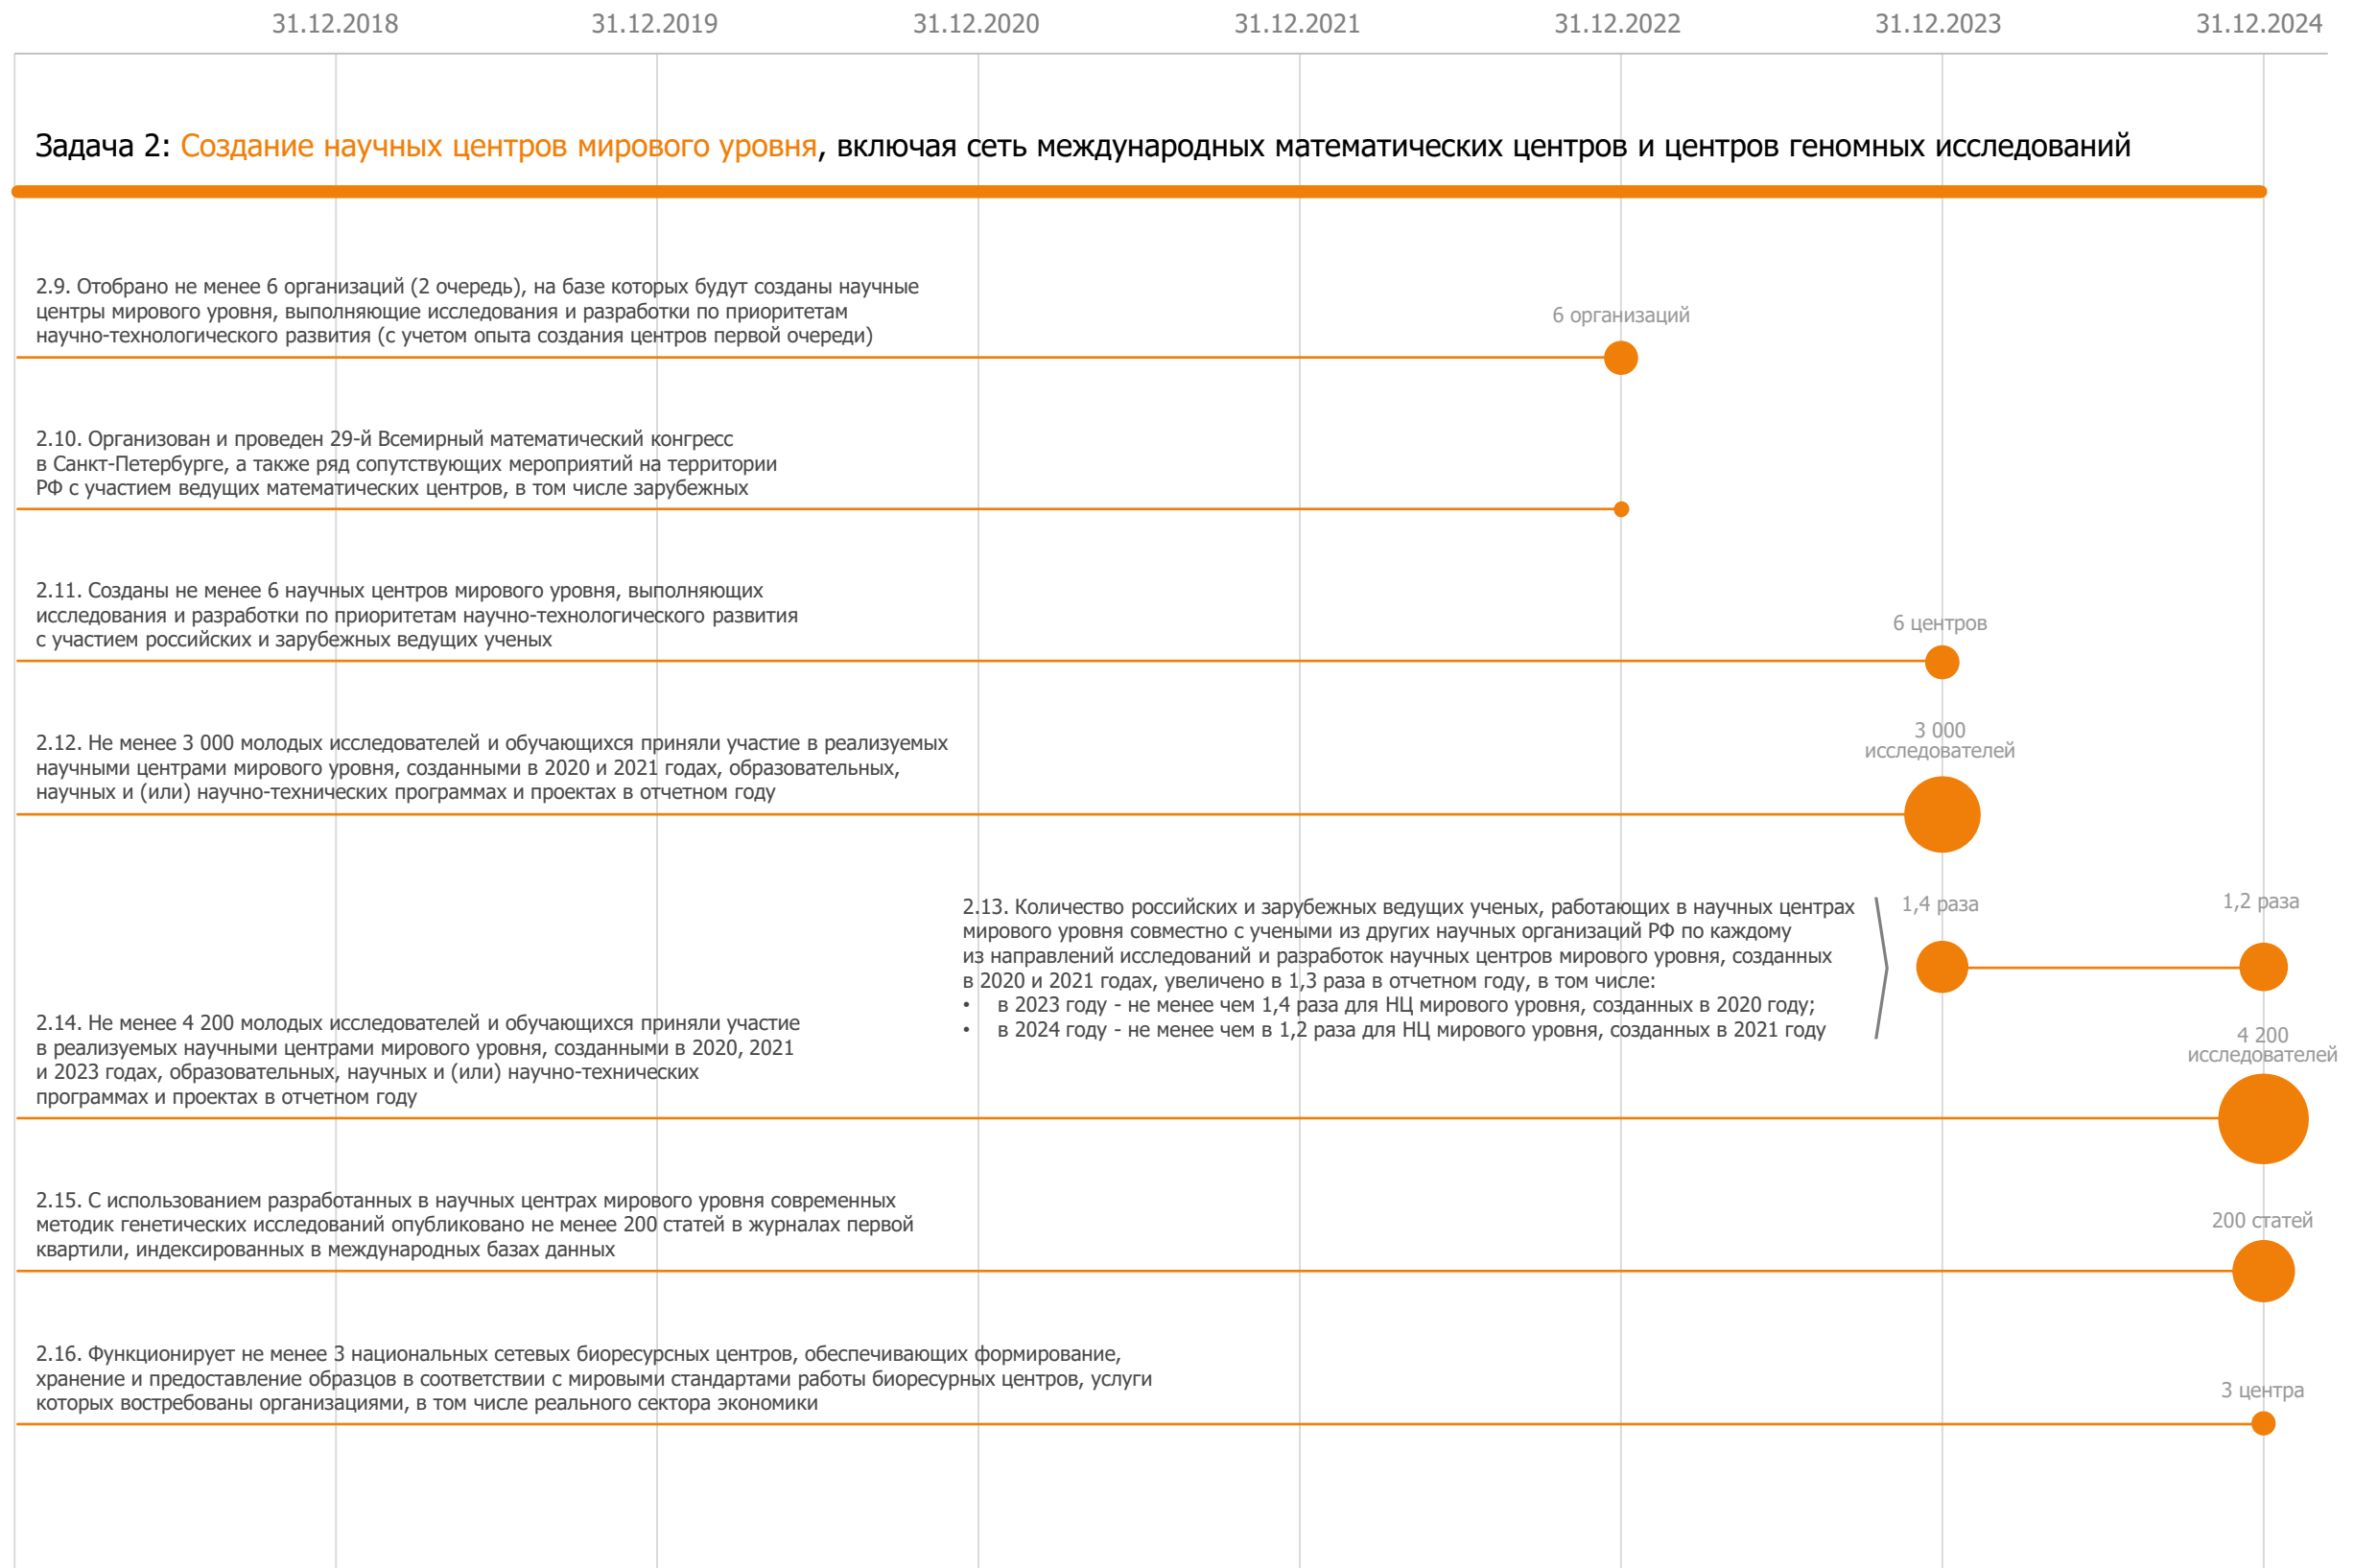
31.12.2018 31.12.2019 31.12.2020 31.12.2021 31.12.2022 31.12.2023 31.12.2024

Задача 2: Создание научных центров мирового уровня, включая сеть международных математических центров и центров геномных исследований

2.9. Отобрано не менее 6 организаций (2 очередь), на базе которых будут созданы научные центры мирового уровня, выполняющие исследования и разработки по приоритетам научно-технологического развития (с учетом опыта создания центров первой очереди)

6 организаций

2.10. Организован и проведен 29-й Всемирный математический конгресс в Санкт-Петербурге, а также ряд сопутствующих мероприятий на территории РФ с участием ведущих математических центров, в том числе зарубежных

2.11. Созданы не менее 6 научных центров мирового уровня, выполняющих исследования и разработки по приоритетам научно-технологического развития с участием российских и зарубежных ведущих ученых

6 центров

2.12. Не менее 3 000 молодых исследователей и обучающихся приняли участие в реализуемых научными центрами мирового уровня, созданными в 2020 и 2021 годах, образовательных, научных и (или) научно-технических программах и проектах в отчетном году

3 000 исследователей

2.13. Количество российских и зарубежных ведущих ученых, работающих в научных центрах мирового уровня совместно с учеными из других научных организаций РФ по каждому из направлений исследований и разработок научных центров мирового уровня, созданных в 2020 и 2021 годах, увеличено в 1,3 раза в отчетном году, в том числе:
• в 2023 году - не менее чем 1,4 раза для НЦ мирового уровня, созданных в 2020 году;
• в 2024 году - не менее чем в 1,2 раза для НЦ мирового уровня, созданных в 2021 году

1,4 раза

1,2 раза

2.14. Не менее 4 200 молодых исследователей и обучающихся приняли участие в реализуемых научными центрами мирового уровня, созданными в 2020, 2021 и 2023 годах, образовательных, научных и (или) научно-технических программах и проектах в отчетном году

4 200 исследователей

2.15. С использованием разработанных в научных центрах мирового уровня современных методик генетических исследований опубликовано не менее 200 статей в журналах первой квартили, индексированных в международных базах данных

200 статей

2.16. Функционирует не менее 3 национальных сетевых биоресурсных центров, обеспечивающих формирование, хранение и предоставление образцов в соответствии с мировыми стандартами работы биоресурных центров, услуги которых востребованы организациями, в том числе реального сектора экономики

3 центра